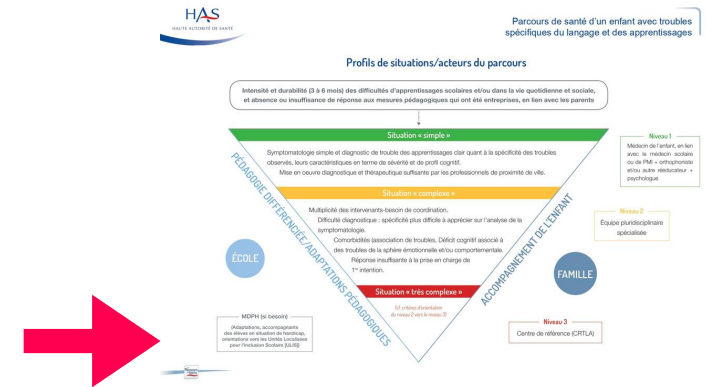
HAS
HAUTE AUTORITÉ DE SANTÉ

Parcours de santé d'un enfant avec troubles spécifiques du langage et des apprentissages

Profils de situations/acteurs du parcours

Intensité et durabilité (3 à 6 mois) des difficultés d'apprentissages scolaires et/ou dans la vie quotidienne et sociale, et absence ou insuffisance de réponse aux mesures pédagogiques qui ont été entreprises, en lien avec les parents

Situation « simple »

Symptomatologie simple et diagnostic de trouble des apprentissages clair quant à la spécificité des troubles observés, leurs caractéristiques en terme de sévérité et de profil cognitif.
Mise en oeuvre diagnostique et thérapeutique suffisante par les professionnels de proximité de ville.

Situation « complexe »

Multiplicité des intervenants-besoin de coordination.
Difficulté diagnostique : spécificité plus difficile à apprécier sur l'analyse de la symptomatologie.
Comorbidités (association de troubles, Déficit cognitif associé à des troubles de la sphère émotionnelle et/ou comportementale.
Réponse insuffisante à la prise en charge de 1re intention.

Situation « très complexe »

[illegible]

PÉDAGOGIE DIFFÉRENCIÉE/ADAPTATIONS PÉDAGOGIQUES

ACCOMPAGNEMENT DE L'ENFANT

ÉCOLE

FAMILLE

Niveau 1
Médecin de l'enfant, en lien avec le médecin scolaire ou de PMI + orthophoniste et/ou autre rééducateur + psychologue

Niveau 2
Equipe pluridisciplinaire spécialisée

Niveau 3
Centre de référence (CRTLA)

MDPH (si besoin)
(Adaptations, accompagnants des élèves en situation de handicap, orientations vers les Unités Localisées pour l'Inclusion Scolaire [ULIS])